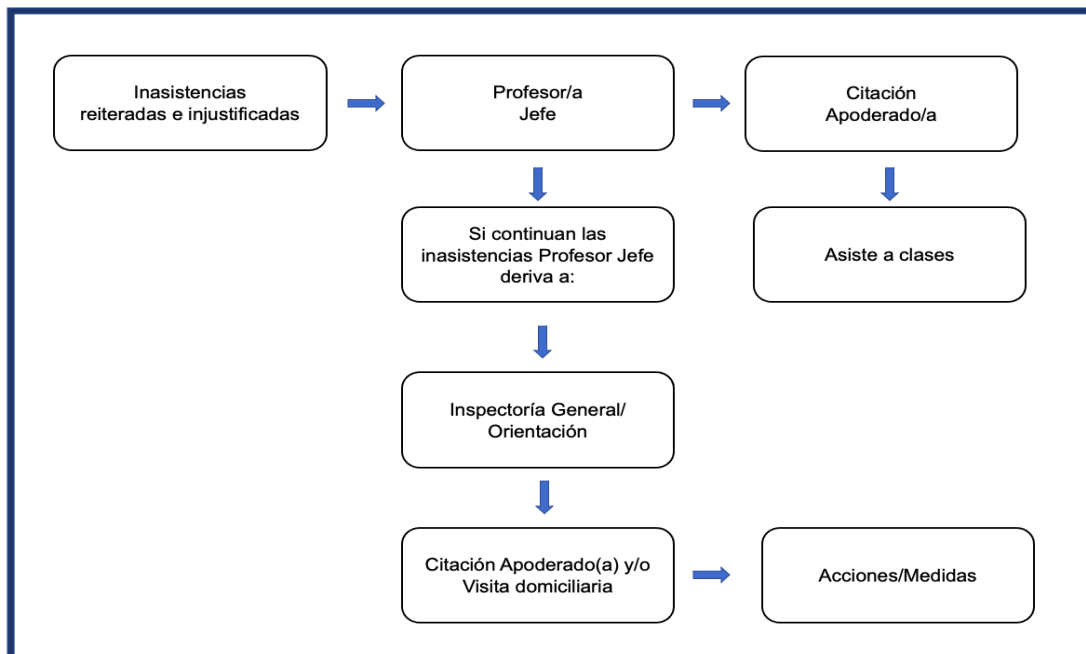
Inasistencias reiteradas e injustificadas

Profesor/a
Jefe

Citación
Apoderado/a

Si continuan las inasistencias Profesor Jefe deriva a:

Asiste a clases

Inspectoría General/
Orientación

Citación Apoderado(a) y/o
Visita domiciliaria

Acciones/Medidas